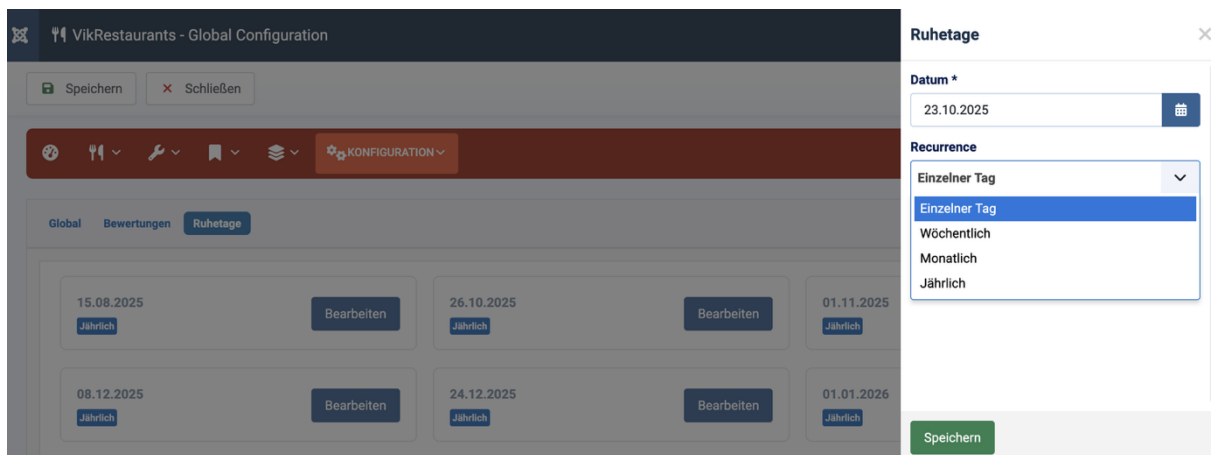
VikRestaurants - Global Configuration

Speichern
Schließen

KONFIGURATION

Global
Bewertungen
Ruhetage

15.08.2025
Jährlich
Bearbeiten

26.10.2025
Jährlich
Bearbeiten

01.11.2025
Jährlich

08.12.2025
Jährlich
Bearbeiten

24.12.2025
Jährlich
Bearbeiten

01.01.2026
Jährlich

Ruhetage

Datum *
23.10.2025

Recurrence
Einzelner Tag

Einzelner Tag
Wöchentlich
Monatlich
Jährlich

Speichern